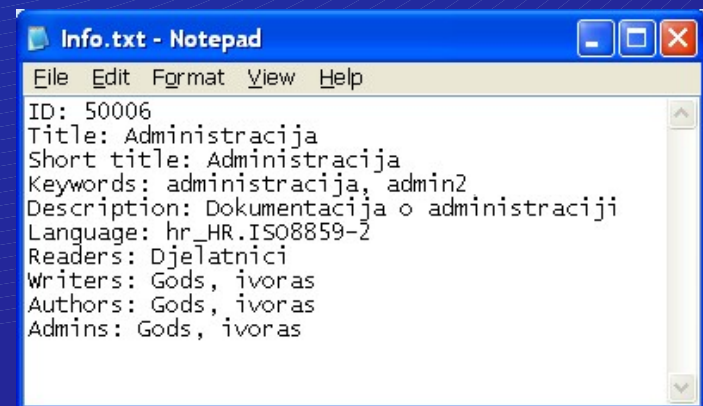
Info.txt - Notepad

File Edit Format View Help

ID: 50006
Title: Administracija
Short title: Administracija
Keywords: administracija, admin2
Description: Dokumentacija o administraciji
Language: hr_HR.ISO8859-2
Readers: Djelatnici
Writers: Gods, ivoras
Authors: Gods, ivoras
Admins: Gods, ivoras